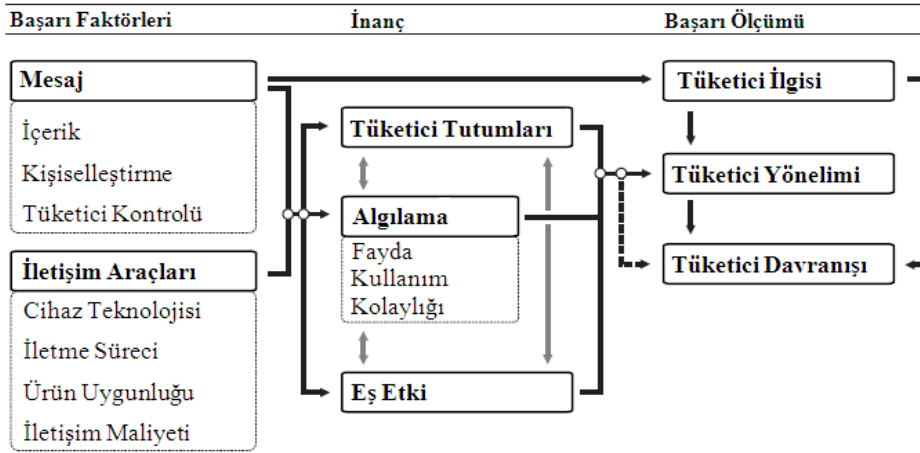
Başarı Faktörleri

İnanç

Başarı Ölçümü

Mesaj

İçerik

Kişiselleştirme

Tüketici Kontrolü

İletişim Araçları

Cihaz Teknolojisi

İletme Süreci

Ürün Uygunluğu

İletişim Maliyeti

Tüketici Tutumları

Algılama

Fayda

Kullanım Kolaylığı

Eş Etki

Tüketici İlgisi

Tüketici Yönelimi

Tüketici Davranışı